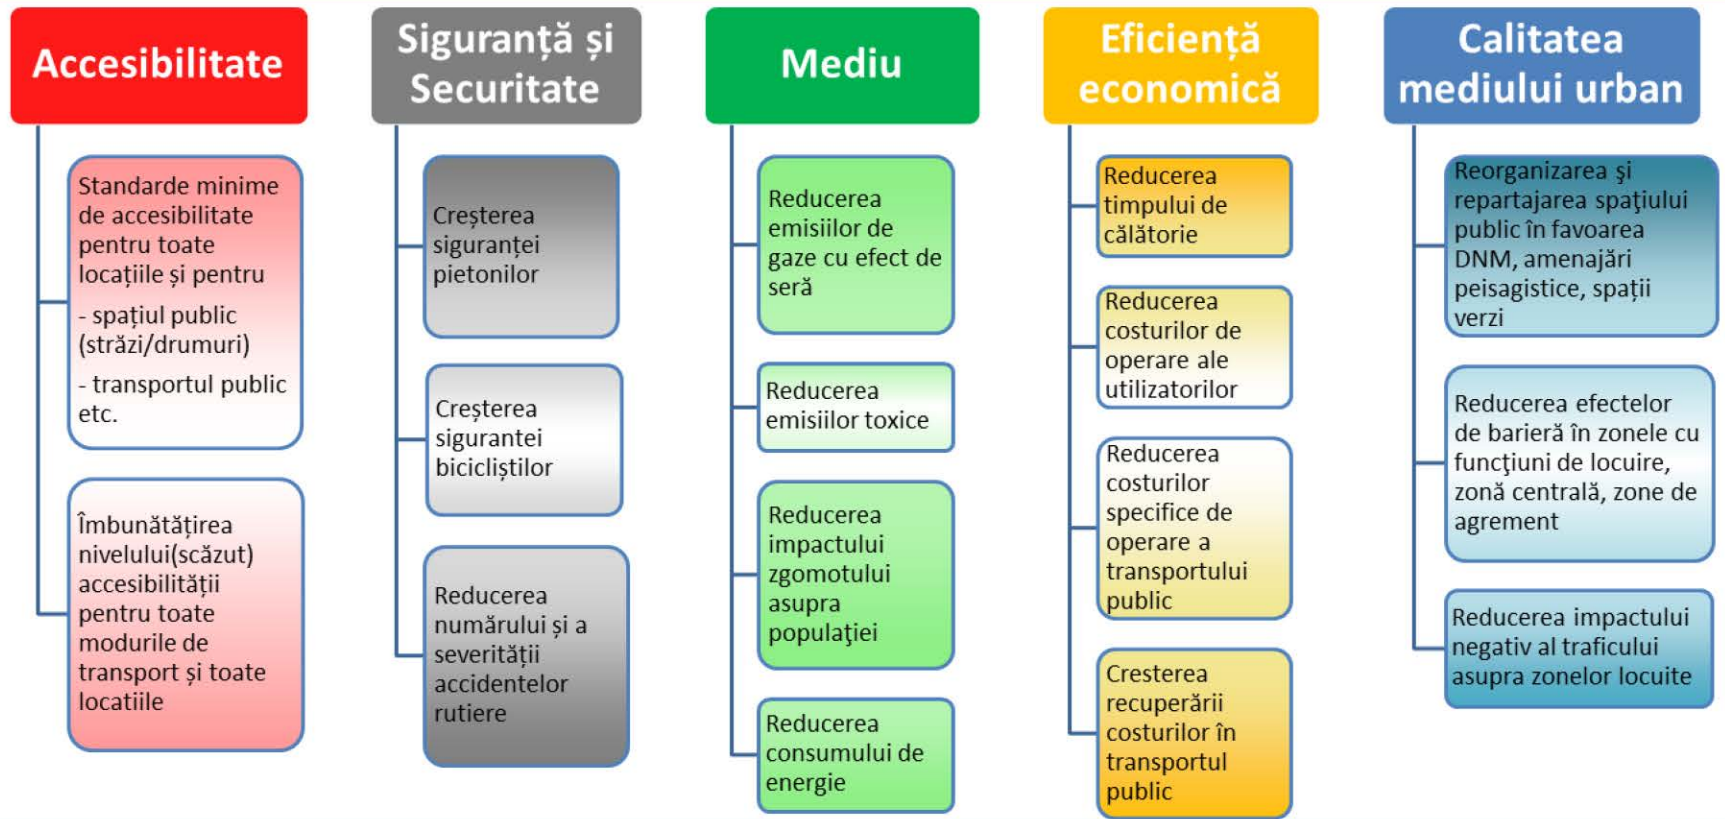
Accesibilitate

Standarde minime de accesibilitate pentru toate locațiile și pentru

- spațiul public (străzi/drumuri)

- transportul public etc.

Îmbunătățirea nivelului(scăzut) accesibilității pentru toate modurile de transport și toate locatiile

Siguranță și Securitate

Creșterea siguranței pietonilor

Creșterea sigurantei bicicliștilor

Reducerea numărului și a severității accidentelor rutiere

Mediu

Reducerea emisiilor de gaze cu efect de seră

Reducerea emisiilor toxice

Reducerea impactului zgomotului asupra populaţiei

Reducerea consumului de energie

Eficiență economică

Reducerea timpului de călătorie

Reducerea costurilor de operare ale utilizatorilor

Reducerea costurilor specifice de operare a transportului public

Cresterea recuperării costurilor în transportul public

Calitatea mediului urban

Reorganizarea şi repartajarea spaţiului public în favoarea DNM, amenajări peisagistice, spații verzi

Reducerea efectelor de barieră în zonele cu funcţiuni de locuire, zonă centrală, zone de agrement

Reducerea impactului negativ al traficului asupra zonelor locuite